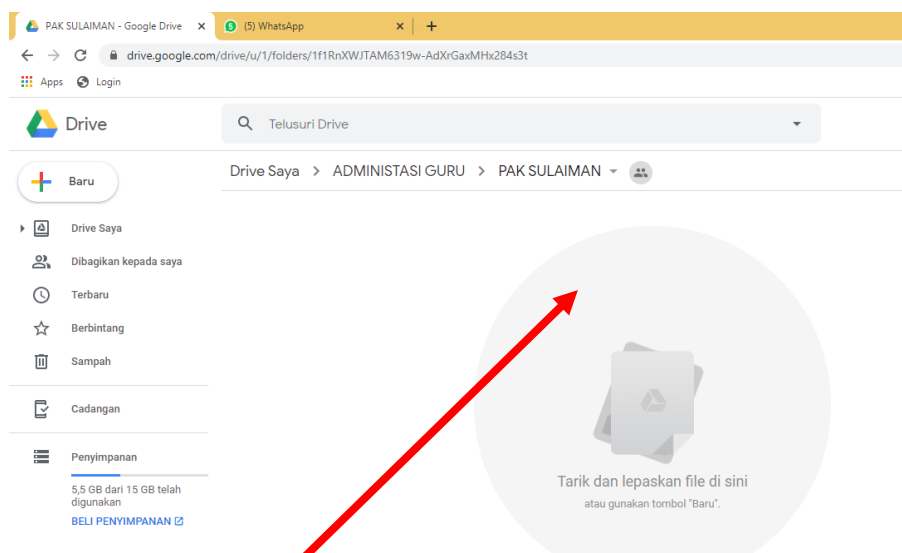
PAK SULAIMAN - Google Drive ×
(5) WhatsApp ×
+
drive.google.com/drive/u/1/folders/1f1RnXWJTAM6319w-AdXrGaxMHx284s3t
Apps Login

Drive
Telusuri Drive

Baru
Drive Saya > ADMINISTASI GURU > PAK SULAIMAN

Drive Saya
Dibagikan kepada saya
Terbaru
Berbintang
Sampah
Cadangan
Penyimpanan
5,5 GB dari 15 GB telah digunakan
BELI PENYIMPANAN

Tarik dan lepaskan file di sini
atau gunakan tombol "Baru".